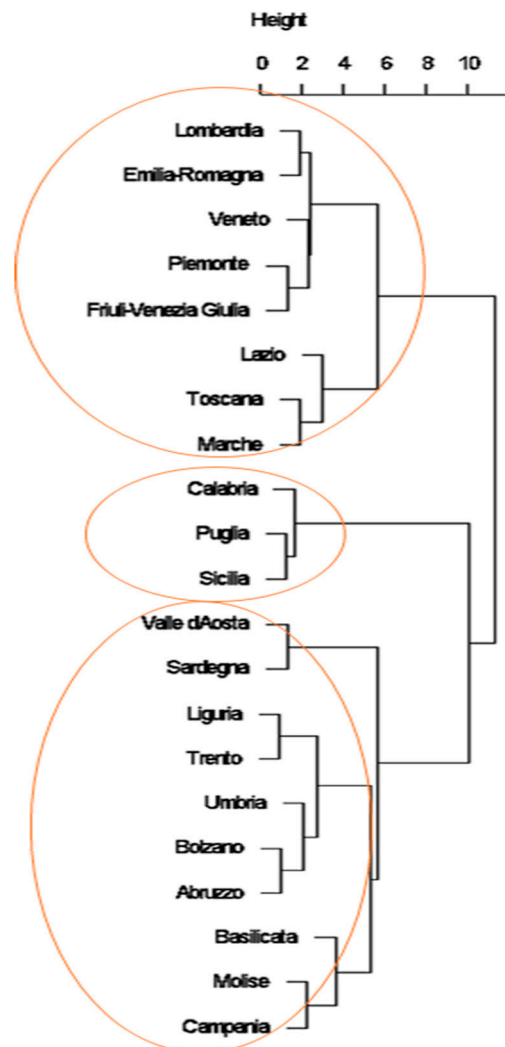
Height

0 2 4 6 8 10

Lombardia
Emilia-Romagna
Veneto
Piemonte
Friuli-Venezia Giulia
Lazio
Toscana
Marche
Calabria
Puglia
Sicilia
Valle dAosta
Sardegna
Liguria
Trento
Umbria
Bolzano
Abruzzo
Basilicata
Molise
Campania